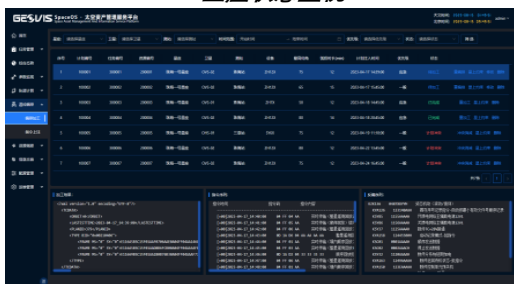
GESVIS SpaceOS · 太空资产管理服务平台

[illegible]

| 序号 | | | | | | | | | | | | |
|---|---|---|---|---|---|---|---|---|---|---|---|---|
| 1 | 100001 | 200001 | 200001 | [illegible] | CMS-01 | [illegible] | 2021.03 | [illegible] | 12 | 2023-06-17 14:05:06 | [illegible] | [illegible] |
| 2 | 100001 | 200001 | 200001 | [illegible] | CMS-01 | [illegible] | 2021.03 | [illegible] | 12 | 2023-06-17 14:05:06 | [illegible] | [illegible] |
| 3 | 100001 | 200001 | 200001 | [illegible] | CMS-01 | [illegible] | 2021.03 | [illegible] | 12 | 2023-06-17 14:05:06 | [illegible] | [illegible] |
| 4 | 100001 | 200001 | 200001 | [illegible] | CMS-01 | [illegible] | 2021.03 | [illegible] | 12 | 2023-06-17 14:05:06 | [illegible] | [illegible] |
| 5 | 100001 | 200001 | 200001 | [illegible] | CMS-01 | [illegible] | 2021.03 | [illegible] | 12 | 2023-06-17 14:05:06 | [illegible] | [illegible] |
| 6 | 100001 | 200001 | 200001 | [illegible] | CMS-01 | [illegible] | 2021.03 | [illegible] | 12 | 2023-06-17 14:05:06 | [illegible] | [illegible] |
| 7 | 100001 | 200001 | 200001 | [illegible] | CMS-01 | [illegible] | 2021.03 | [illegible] | 12 | 2023-06-17 14:05:06 | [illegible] | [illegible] |

<?xml version="1.0" encoding="UTF-8"?>
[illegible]